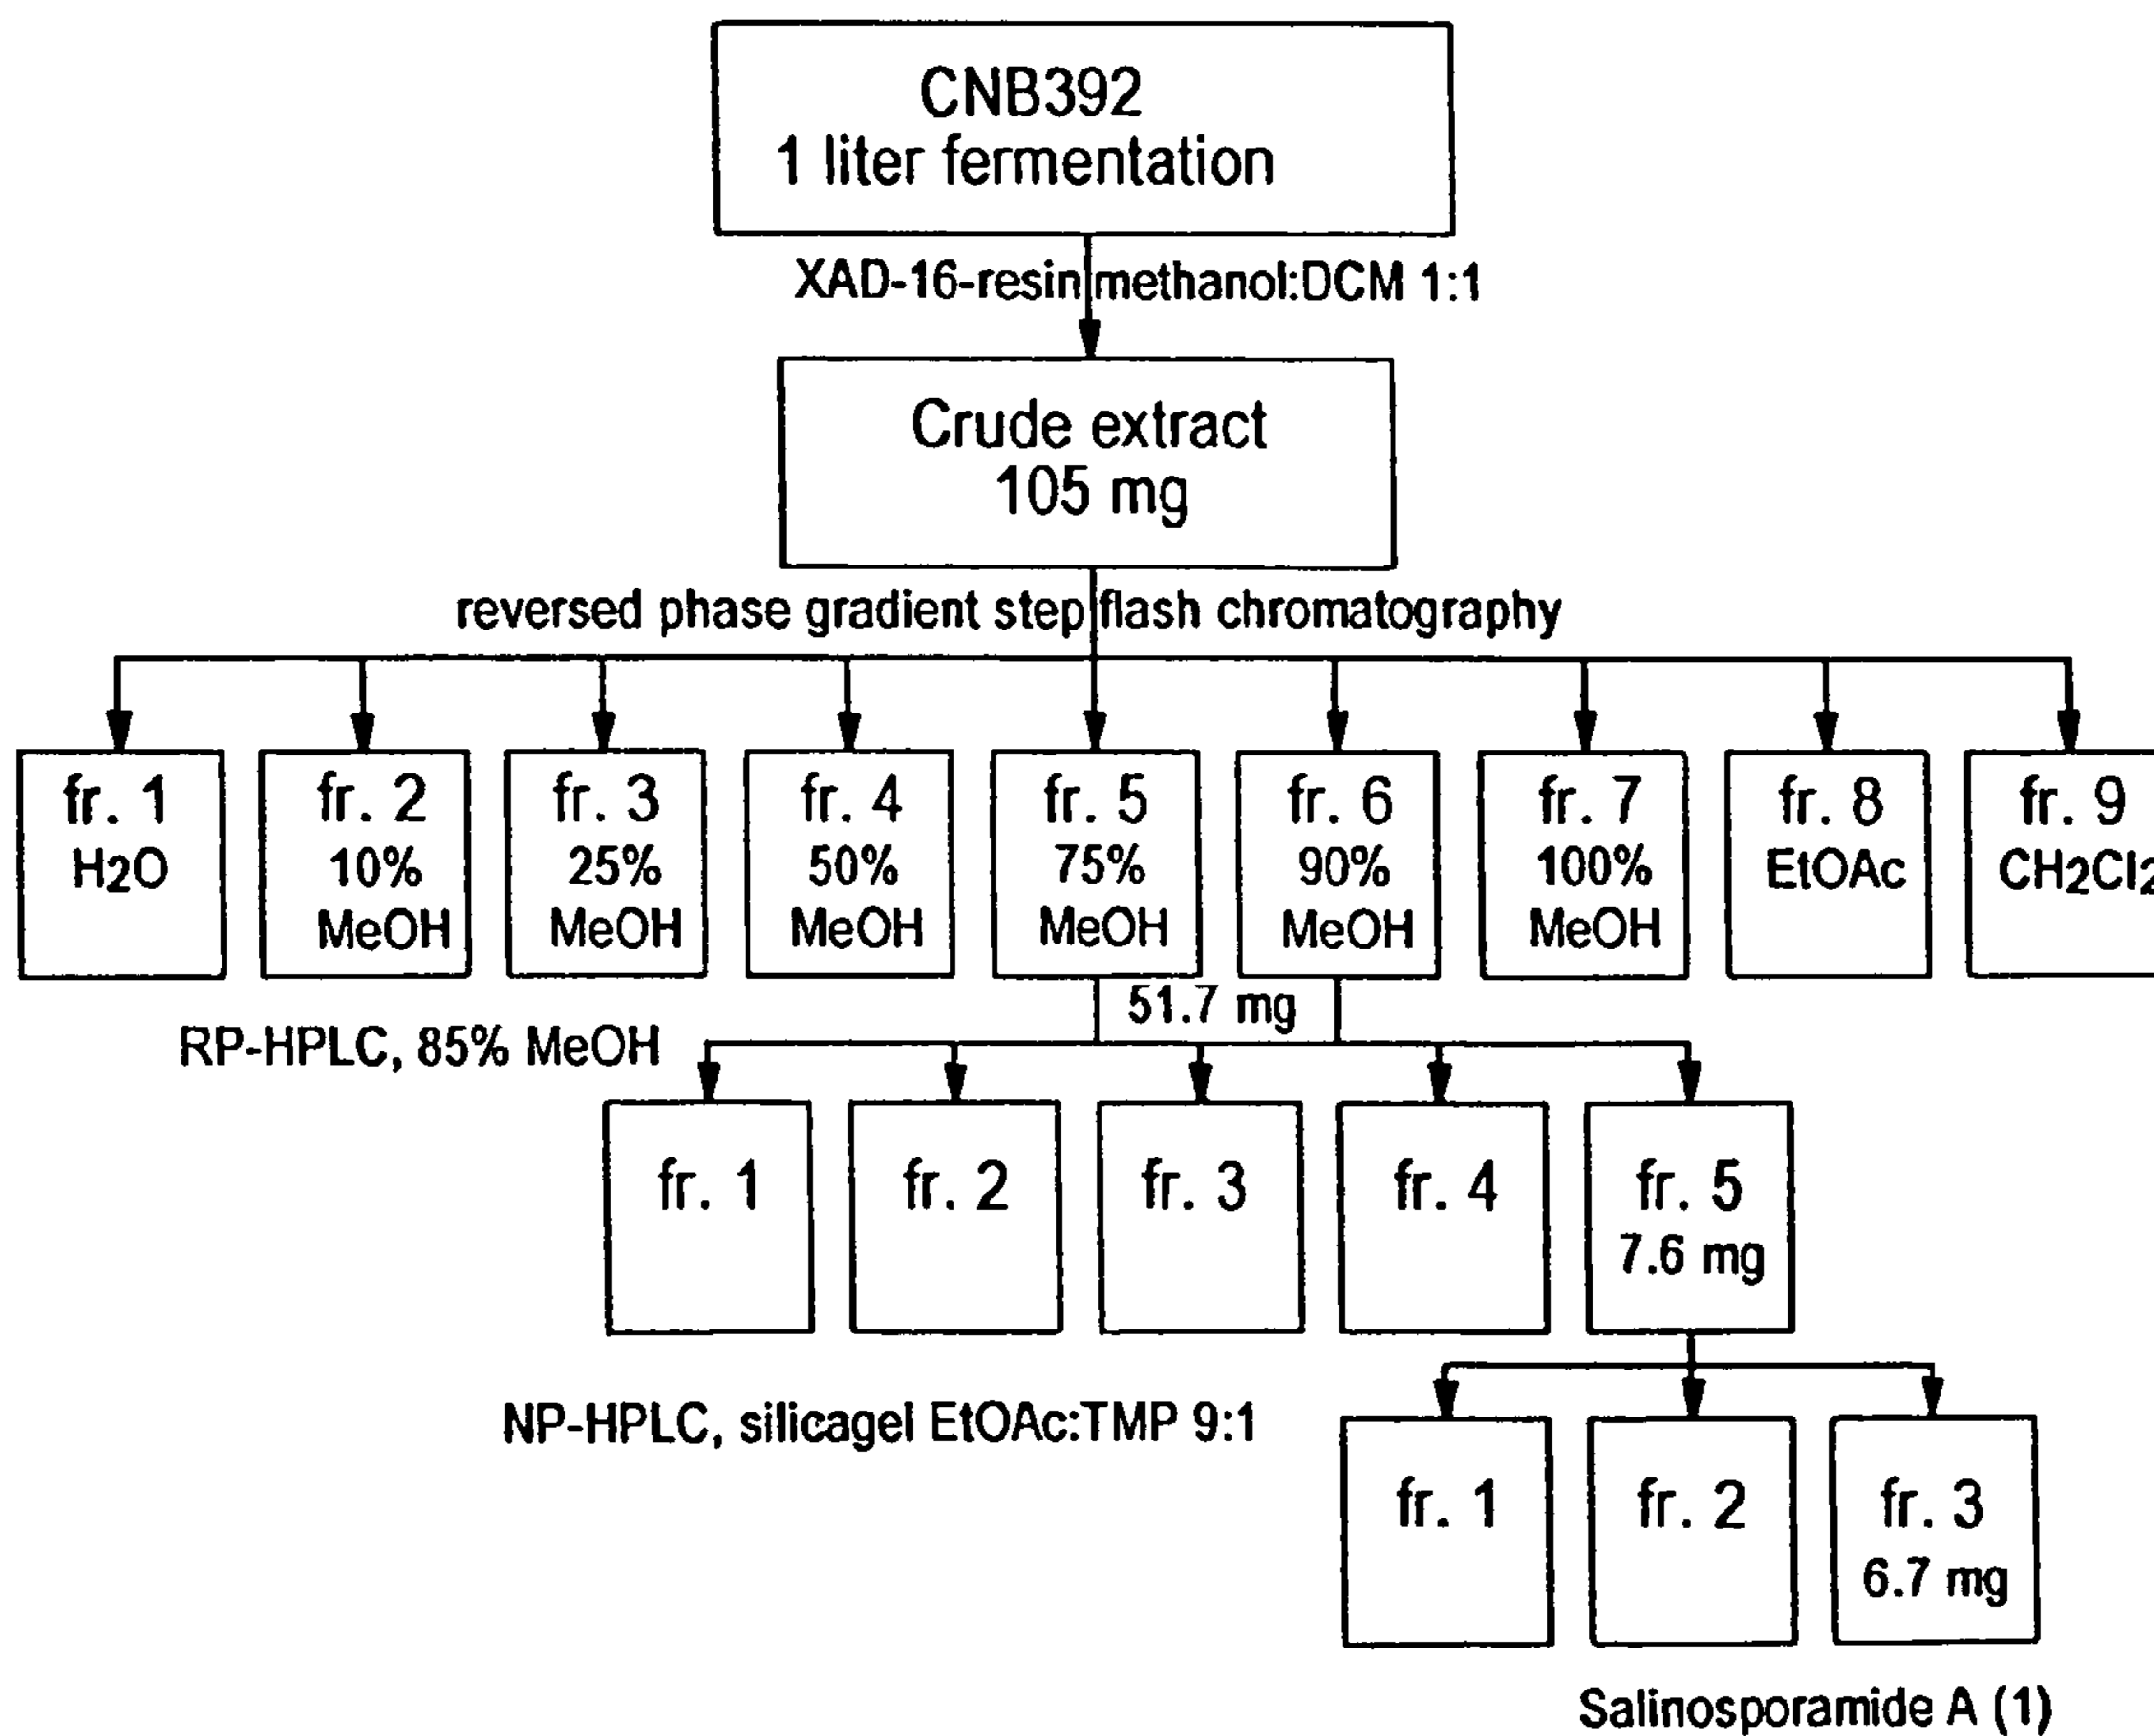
CNB392
1 liter fermentation

XAD-16-resin methanol:DCM 1:1

Crude extract
105 mg

reversed phase gradient step flash chromatography

fr. 1
$H_2O$

fr. 2
10%
MeOH

fr. 3
25%
MeOH

fr. 4
50%
MeOH

fr. 5
75%
MeOH

fr. 6
90%
MeOH

fr. 7
100%
MeOH

fr. 8
EtOAc

fr. 9
$CH_2Cl_2$

51.7 mg

RP-HPLC, 85% MeOH

fr. 1

fr. 2

fr. 3

fr. 4

fr. 5
7.6 mg

NP-HPLC, silicagel EtOAc:TMP 9:1

fr. 1

fr. 2

fr. 3
6.7 mg

Salinosporamide A (1)